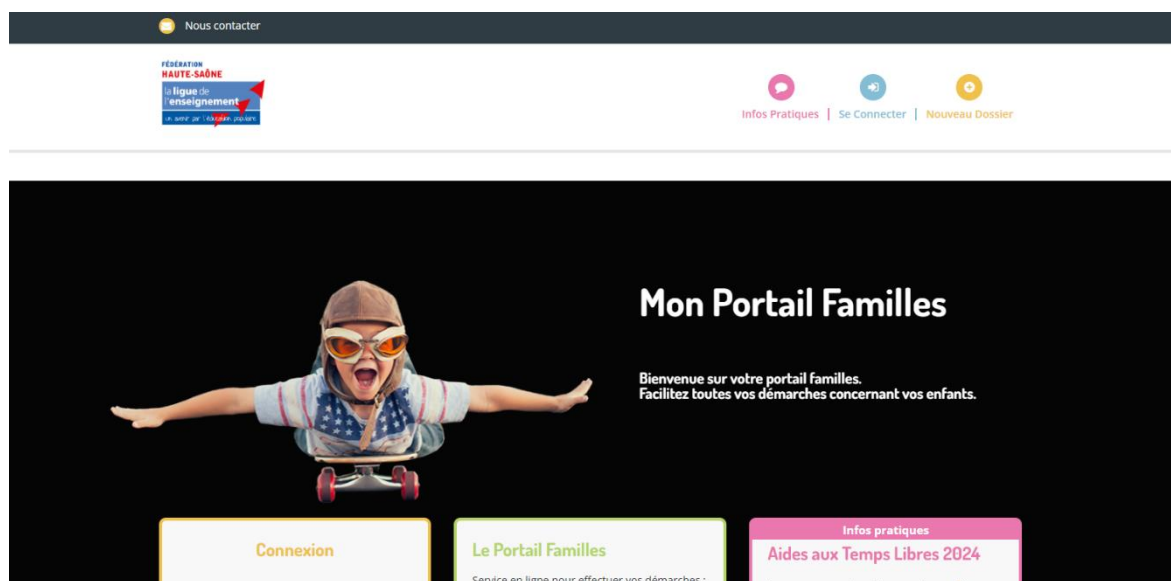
Nous contacter

FÉDÉRATION
HAUTE-SAÔNE
la ligue de l'enseignement
un avenir par l'éducation populaire

Infos Pratiques | Se Connecter | Nouveau Dossier

Mon Portail Familles

Bienvenue sur votre portail familles.
Facilitez toutes vos démarches concernant vos enfants.

Connexion

Le Portail Familles

Service en ligne pour effectuer vos démarches : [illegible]

Infos pratiques

Aides aux Temps Libres 2024